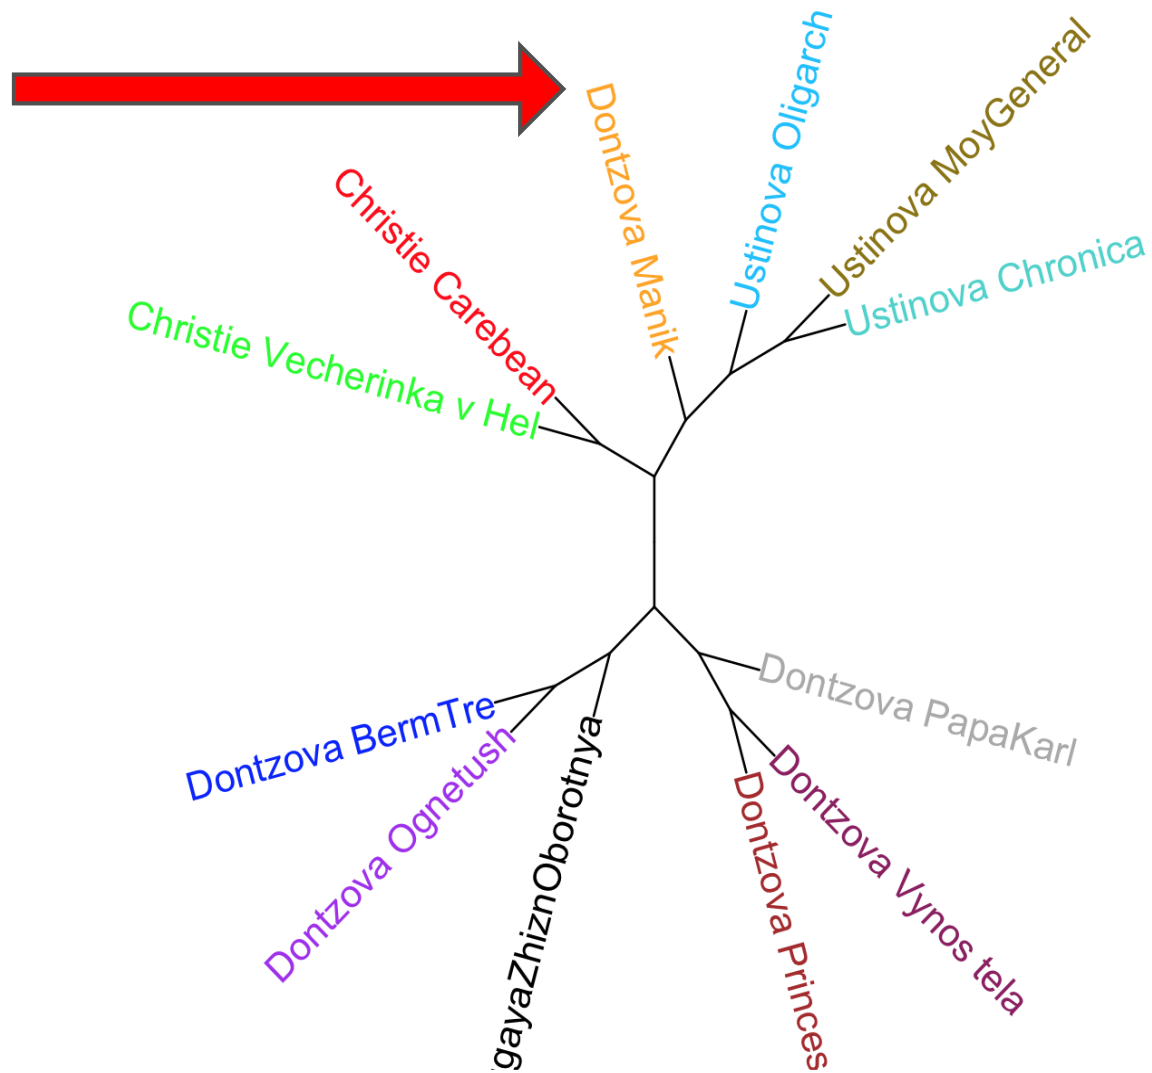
Dontzova Manik

Ustinova Oligarch

Ustinova MoyGeneral

Ustinova Chronica

Christie Carebean

Christie Vecherinka v Hel

Dontzova PapaKarl

Dontzova BermTre

Dontzova Ognetush

gayaZhiznOborotnya

Dontzova Princes

Dontzova Vynos tela